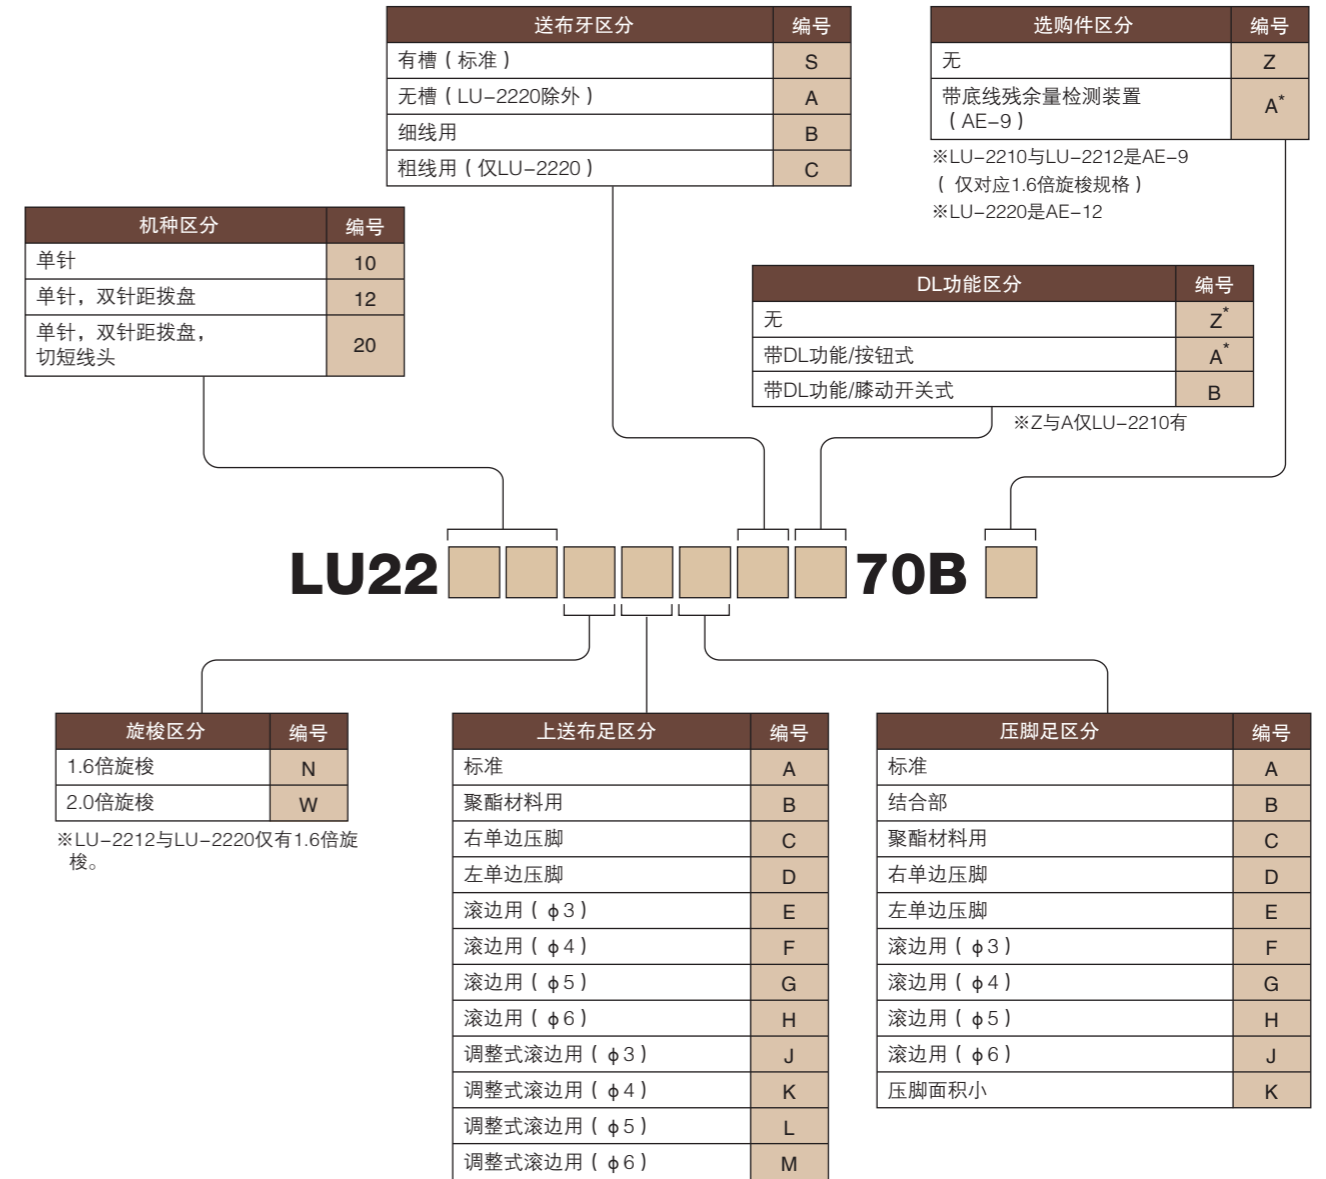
| 送布牙区分 | 编号 |
|---|---|
| 有槽（标准） | S |
| 无槽（LU−2220除外） | A |
| 细线用 | B |
| 粗线用（仅LU−2220） | C |

| 选购件区分 | 编号 |
|---|---|
| 无 | Z |
| 带底线残余量检测装置（AE−9） | A* |

※LU−2210与LU−2212是AE−9（仅对应1.6倍旋梭规格）
※LU−2220是AE−12

| 机种区分 | 编号 |
|---|---|
| 单针 | 10 |
| 单针，双针距拨盘 | 12 |
| 单针，双针距拨盘，切短线头 | 20 |

| DL功能区分 | 编号 |
|---|---|
| 无 | Z* |
| 带DL功能/按钮式 | A* |
| 带DL功能/膝动开关式 | B |

※Z与A仅LU−2210有

LU22 70B

| 旋梭区分 | 编号 |
|---|---|
| 1.6倍旋梭 | N |
| 2.0倍旋梭 | W |

※LU−2212与LU−2220仅有1.6倍旋梭。

| 上送布足区分 | 编号 |
|---|---|
| 标准 | A |
| 聚酯材料用 | B |
| 右单边压脚 | C |
| 左单边压脚 | D |
| 滚边用（$\phi$3） | E |
| 滚边用（$\phi$4） | F |
| 滚边用（$\phi$5） | G |
| 滚边用（$\phi$6） | H |
| 调整式滚边用（$\phi$3） | J |
| 调整式滚边用（$\phi$4） | K |
| 调整式滚边用（$\phi$5） | L |
| 调整式滚边用（$\phi$6） | M |

| 压脚足区分 | 编号 |
|---|---|
| 标准 | A |
| 结合部 | B |
| 聚酯材料用 | C |
| 右单边压脚 | D |
| 左单边压脚 | E |
| 滚边用（$\phi$3） | F |
| 滚边用（$\phi$4） | G |
| 滚边用（$\phi$5） | H |
| 滚边用（$\phi$6） | J |
| 压脚面积小 | K |